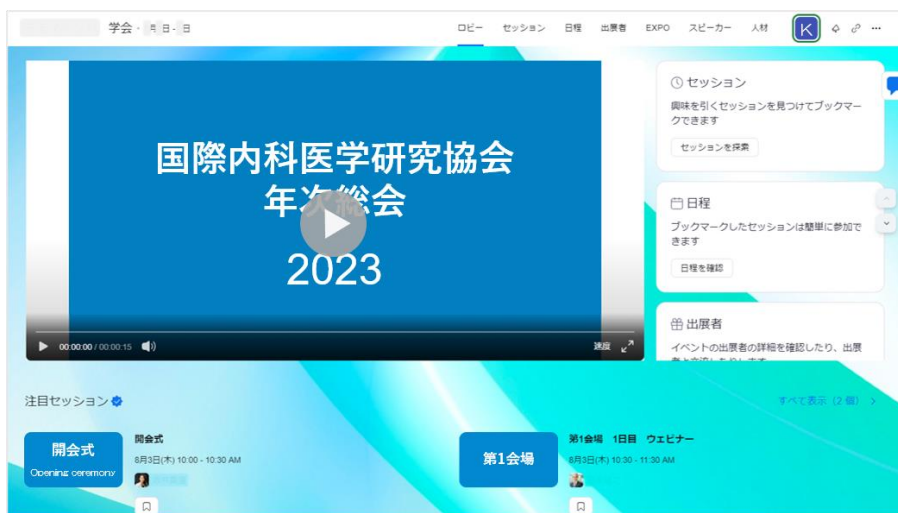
学会・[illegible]月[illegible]日-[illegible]日

ロビー　セッション　日程　出展者　EXPO　スピーカー　人材　K

国際内科医学研究協会
年次総会

2023

00:00:00 / 00:00:15　速度

セッション
興味を引くセッションを見つけてブックマークできます
セッションを探索

日程
ブックマークしたセッションは簡単に参加できます
日程を確認

出展者
イベントの出展者の詳細を確認したり、出展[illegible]

注目セッション

すべて表示（2 個）

開会式
Opening ceremony

開会式
8月3日(木) 10:00 - 10:30 AM

第1会場

第1会場　1日目　ウェビナー
8月3日(木) 10:30 - 11:30 AM